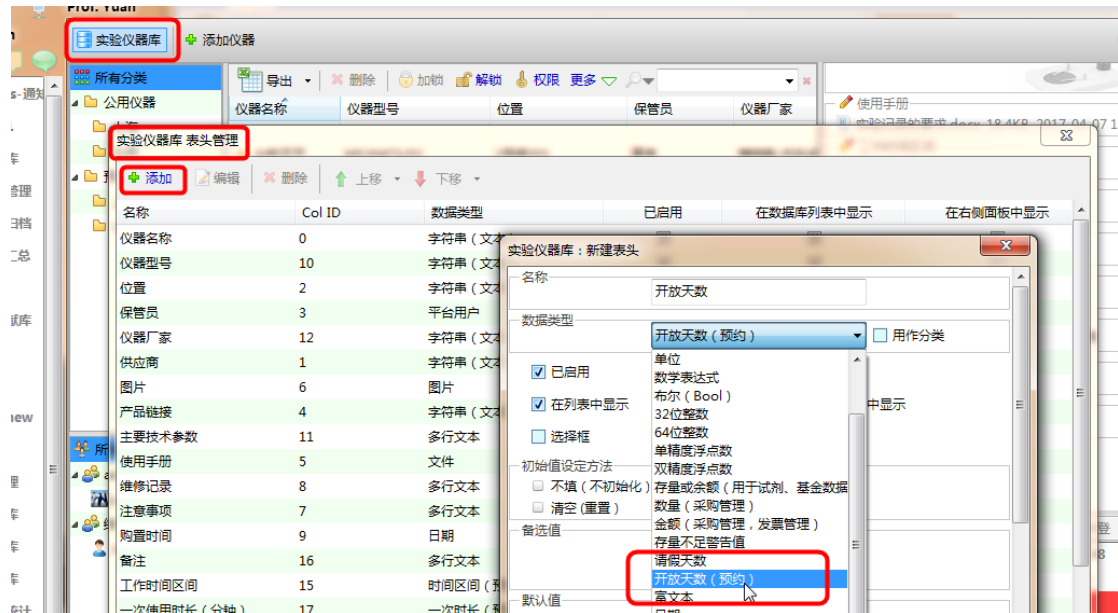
Prof. Yuan

实验仪器库 添加仪器

所有分类
公用仪器

导出 删除 加锁 解锁 权限 更多

仪器名称 仪器型号 位置 保管员 仪器厂家

使用手册

实验仪器库 表头管理

添加 编辑 删除 上移 下移

| 名称 | Col ID | 数据类型 | 已启用 | 在数据库列表中显示 | 在右侧面板中显示 |
|---|---|---|---|---|---|
| 仪器名称 | 0 | 字符串（文本 | | | |
| 仪器型号 | 10 | 字符串（文本 | | | |
| 位置 | 2 | 字符串（文本 | | | |
| 保管员 | 3 | 平台用户 | | | |
| 仪器厂家 | 12 | 字符串（文本 | | | |
| 供应商 | 1 | 字符串（文本 | | | |
| 图片 | 6 | 图片 | | | |
| 产品链接 | 4 | 字符串（文本 | | | |
| 主要技术参数 | 11 | 多行文本 | | | |
| 使用手册 | 5 | 文件 | | | |
| 维修记录 | 8 | 多行文本 | | | |
| 注意事项 | 7 | 多行文本 | | | |
| 购置时间 | 9 | 日期 | | | |
| 备注 | 16 | 多行文本 | | | |
| 工作时间区间 | 15 | 时间区间（预 | | | |
| 一次使用时长（分钟） | 17 | 一次时长（预 | | | |

实验仪器库：新建表头

名称
开放天数

数据类型
开放天数（预约）
用作分类

已启用
在列表中显示
中显示
选择框

初始值设定方法
不填（不初始化）
清空（重置）

备选值

默认值

单位
数学表达式
布尔（Bool）
32位整数
64位整数
单精度浮点数
双精度浮点数
存量或余额（用于试剂、基金数据
数量（采购管理）
金额（采购管理，发票管理）
存量不足警告值
请假天数
开放天数（预约）
富文本
日期